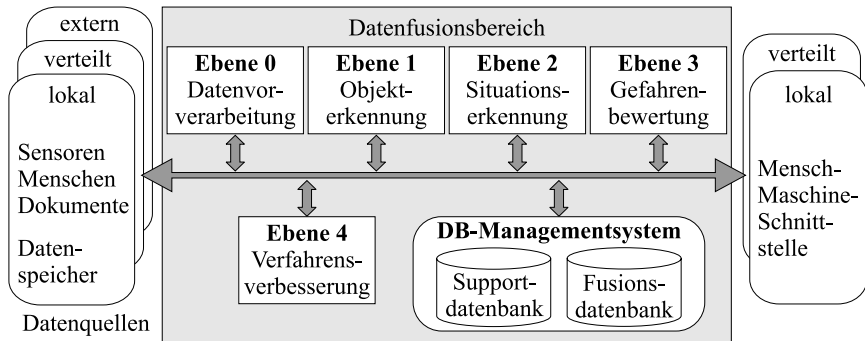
extern
verteilt
lokal

Sensoren
Menschen
Dokumente

Datenspeicher

Datenquellen

Datenfusionsbereich

**Ebene 0**
Datenvorverarbeitung

**Ebene 1**
Objekterkennung

**Ebene 2**
Situationserkennung

**Ebene 3**
Gefahrenbewertung

**Ebene 4**
Verfahrensverbesserung

**DB-Managementsystem**

Supportdatenbank

Fusionsdatenbank

verteilt
lokal

Mensch-Maschine-Schnittstelle